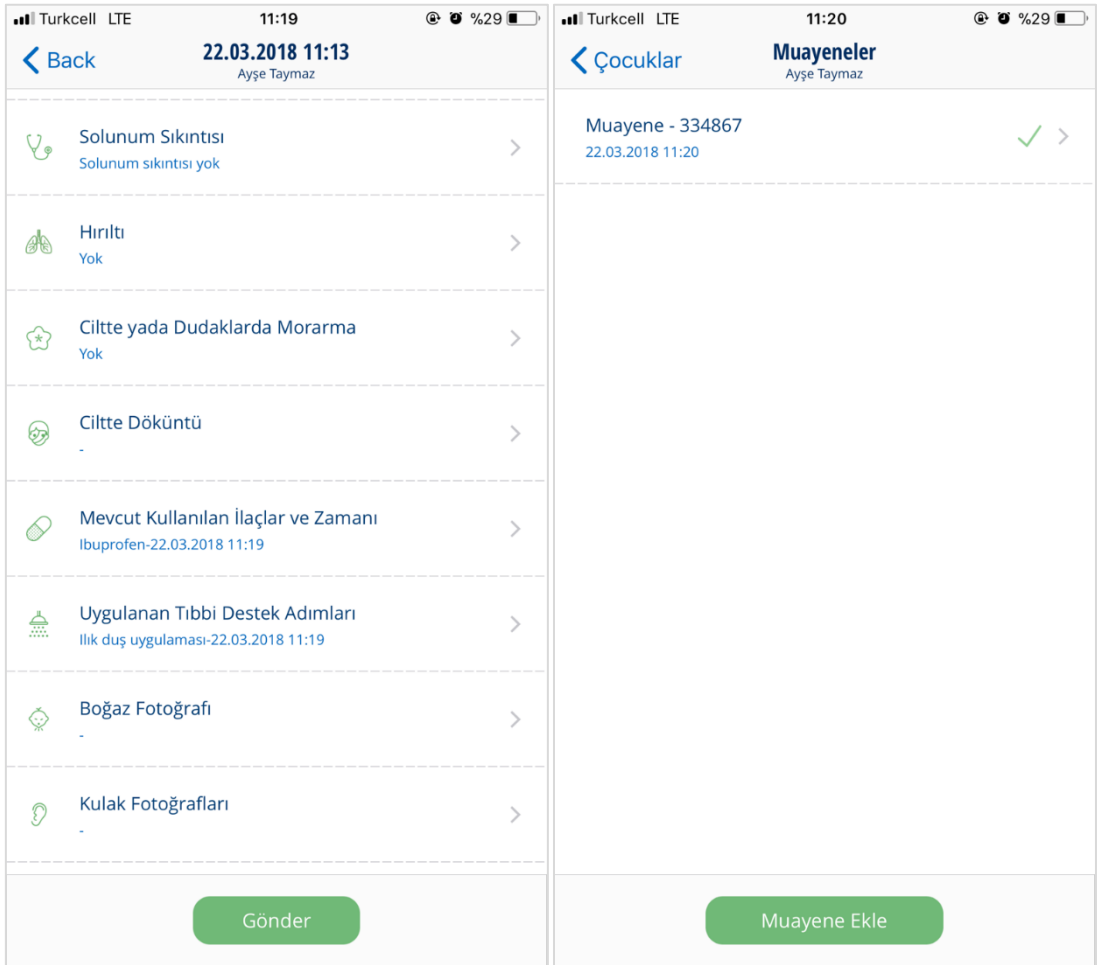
Turkcell LTE 11:19 %29

Back 22.03.2018 11:13
Ayşe Taymaz

Solunum Sıkıntısı
Solunum sıkıntısı yok

Hırıltı
Yok

Ciltte yada Dudaklarda Morarma
Yok

Ciltte Döküntü
-

Mevcut Kullanılan İlaçlar ve Zamanı
Ibuprofen-22.03.2018 11:19

Uygulanan Tıbbi Destek Adımları
Ilık duş uygulaması-22.03.2018 11:19

Boğaz Fotoğrafı
-

Kulak Fotoğrafları
-

Gönder

Turkcell LTE 11:20 %29

Çocuklar Muayeneler
Ayşe Taymaz

Muayene - 334867
22.03.2018 11:20

Muayene Ekle